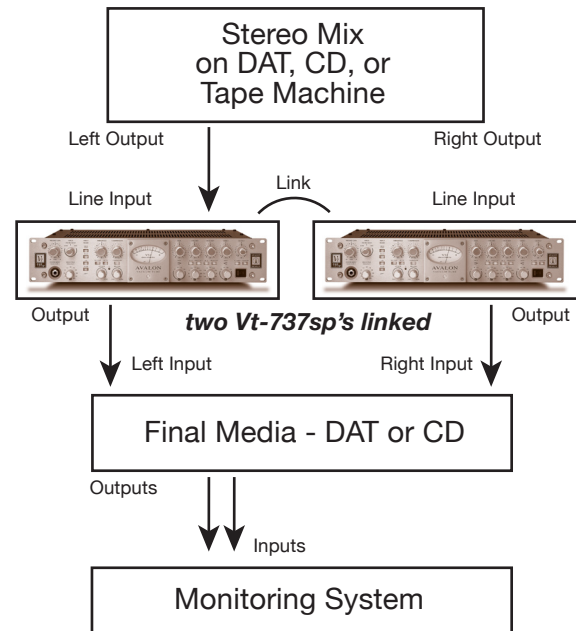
Stereo Mix on DAT, CD, or Tape Machine

Left Output

Right Output

Link

Line Input

Line Input

Output

two Vt-737sp's linked

Output

Left Input

Right Input

Final Media - DAT or CD

Outputs

Inputs

Monitoring System